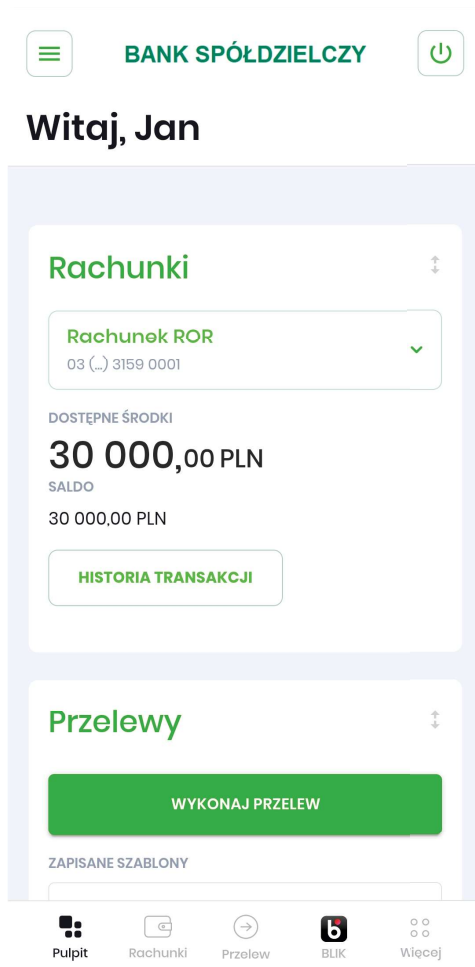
BANK SPÓŁDZIELCZY

Witaj, Jan

Rachunki

Rachunek ROR
03 (...) 3159 0001

DOSTĘPNE ŚRODKI
30 000,00 PLN
SALDO
30 000,00 PLN

HISTORIA TRANSAKCJI

Przelewy

WYKONAJ PRZELEW

ZAPISANE SZABLONY

Pulpit Rachunki Przelew BLIK Więcej